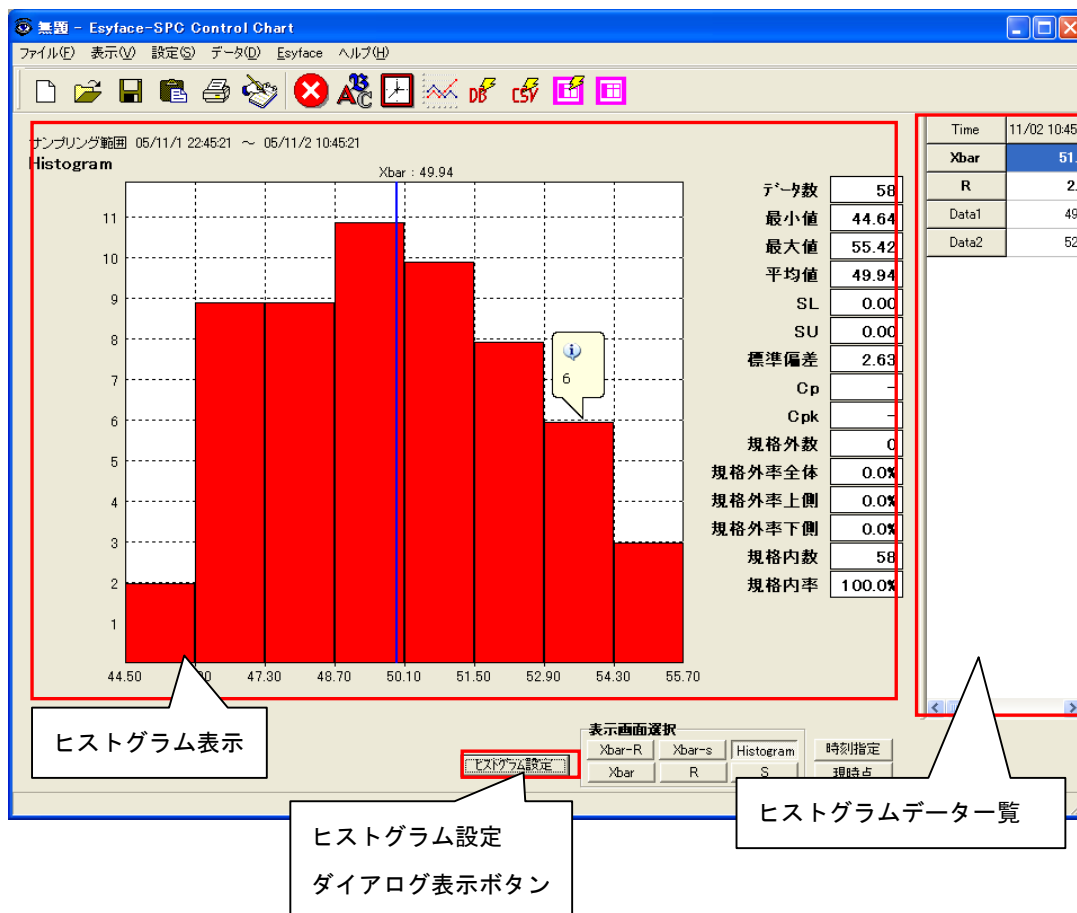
無題 - Esyface-SPC Control Chart

ファイル(F) 表示(V) 設定(S) データ(D) Esyface ヘルプ(H)

サンプリング範囲 05/11/1 22:45:21 ～ 05/11/2 10:45:21

Histogram

Xbar : 49.94

11
10
9
8
7
6
5
4
3
2
1

6

44.50 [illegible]0 47.30 48.70 50.10 51.50 52.90 54.30 55.70

| | |
|---|---|
| データ数 | 58 |
| 最小値 | 44.64 |
| 最大値 | 55.42 |
| 平均値 | 49.94 |
| SL | 0.00 |
| SU | 0.00 |
| 標準偏差 | 2.63 |
| Cp | – |
| Cpk | – |
| 規格外数 | 0 |
| 規格外率全体 | 0.0% |
| 規格外率上側 | 0.0% |
| 規格外率下側 | 0.0% |
| 規格内数 | 58 |
| 規格内率 | 100.0% |

| Time | 11/02 10:45 |
|---|---|
| Xbar | 51. |
| R | 2. |
| Data1 | 49 |
| Data2 | 52 |

ヒストグラム表示

表示画面選択

Xbar-R Xbar-s Histogram
Xbar R S

ヒストグラム設定

時刻指定
現時点

ヒストグラムデータ一覧

ヒストグラム設定
ダイアログ表示ボタン